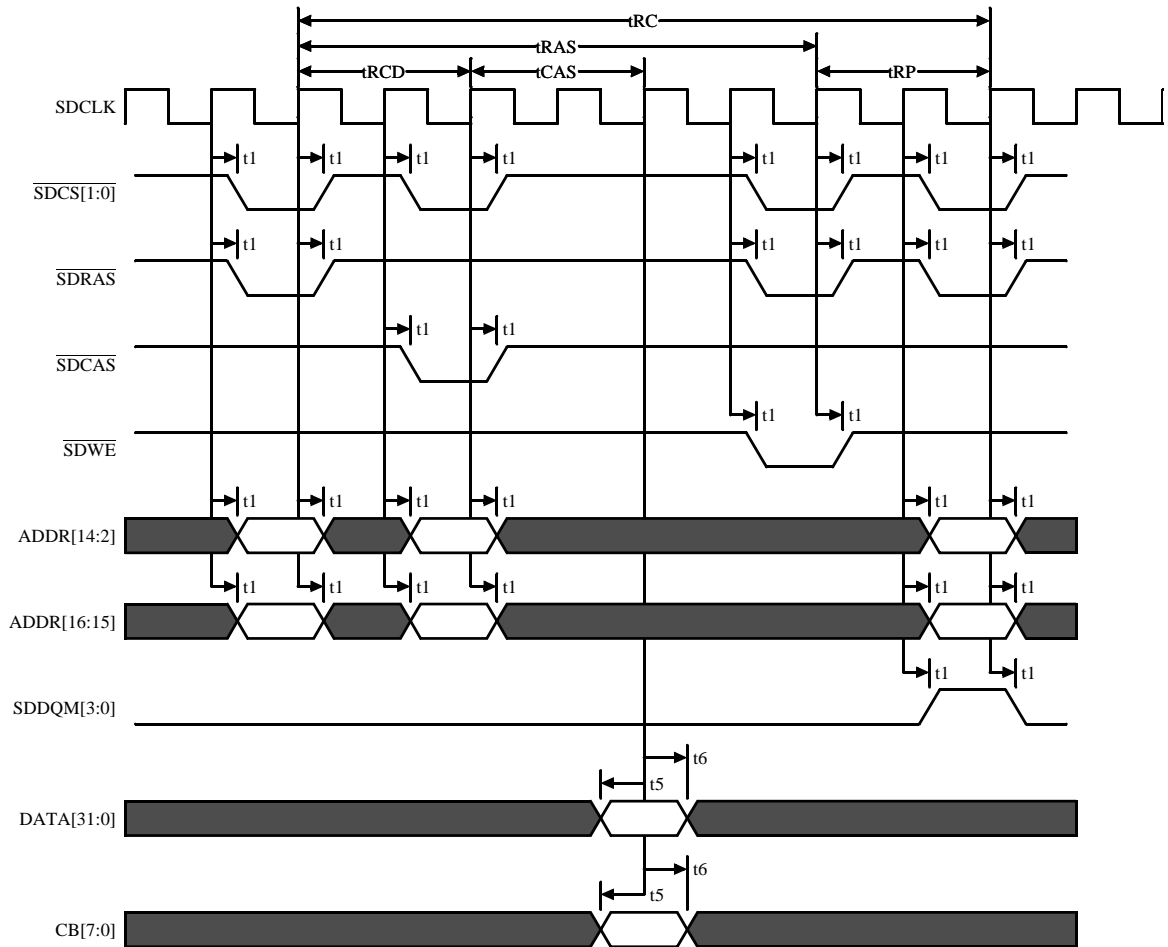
tRC
tRAS
tRCD
tCAS
tRP
SDCLK
t1 t1 t1 t1 t1 t1 t1 t1
$\overline{SDCS[1:0]}$
t1 t1 t1 t1 t1 t1
$\overline{SDRAS}$
t1 t1
$\overline{SDCAS}$
t1 t1
$\overline{SDWE}$
t1 t1 t1 t1 t1 t1
ADDR[14:2]
t1 t1 t1 t1 t1 t1
ADDR[16:15]
t1 t1
SDDQM[3:0]
t6
t5
DATA[31:0]
t6
t5
CB[7:0]